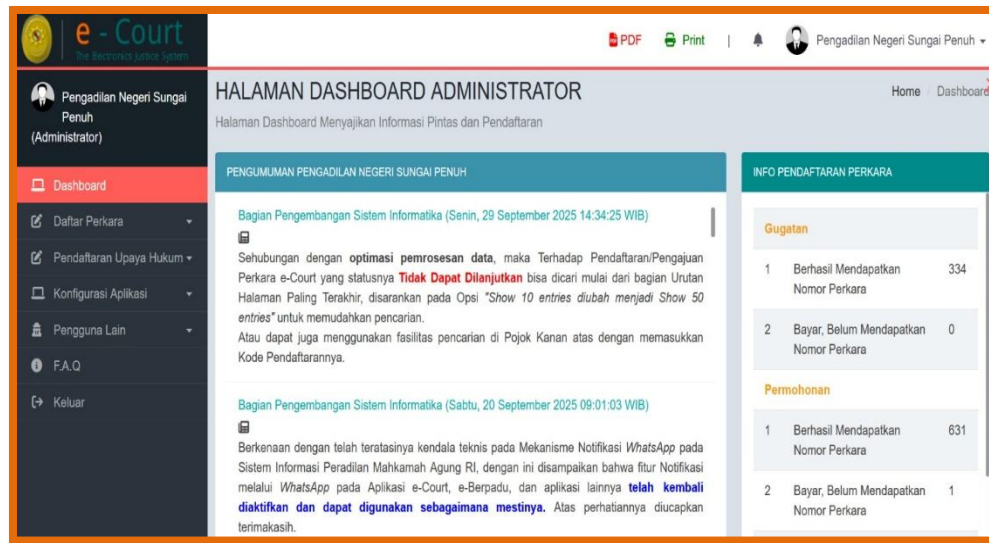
e - Court
The Electronic Justice System

PDF Print Pengadilan Negeri Sungai Penuh

Pengadilan Negeri Sungai Penuh (Administrator)

Dashboard
Daftar Perkara
Pendaftaran Upaya Hukum
Konfigurasi Aplikasi
Pengguna Lain
F.A.Q
Keluar

HALAMAN DASHBOARD ADMINISTRATOR
Halaman Dashboard Menyajikan Informasi Pintas dan Pendaftaran

Home / Dashboard

PENGUMUMAN PENGADILAN NEGERI SUNGAI PENUH

Bagian Pengembangan Sistem Informatika (Senin, 29 September 2025 14:34:25 WIB)

Sehubungan dengan optimasi pemrosesan data, maka Terhadap Pendaftaran/Pengajuan Perkara e-Court yang statusnya Tidak Dapat Dilanjutkan bisa dicari mulai dari bagian Urutan Halaman Paling Terakhir, disarankan pada Opsi "Show 10 entries diubah menjadi Show 50 entries" untuk memudahkan pencarian.
Atau dapat juga menggunakan fasilitas pencarian di Pojok Kanan atas dengan memasukkan Kode Pendaftarannya.

Bagian Pengembangan Sistem Informatika (Sabtu, 20 September 2025 09:01:03 WIB)

Berkenaan dengan telah teratasinya kendala teknis pada Mekanisme Notifikasi WhatsApp pada Sistem Informasi Peradilan Mahkamah Agung RI, dengan ini disampaikan bahwa fitur Notifikasi melalui WhatsApp pada Aplikasi e-Court, e-Berpadu, dan aplikasi lainnya telah kembali diaktifkan dan dapat digunakan sebagaimana mestinya. Atas perhatiannya diucapkan terimakasih.

INFO PENDAFTARAN PERKARA

Gugatan

| 1 | Berhasil Mendapatkan Nomor Perkara | 334 |
|---|---|---|
| 2 | Bayar, Belum Mendapatkan Nomor Perkara | 0 |

Permohonan

| 1 | Berhasil Mendapatkan Nomor Perkara | 631 |
|---|---|---|
| 2 | Bayar, Belum Mendapatkan Nomor Perkara | 1 |